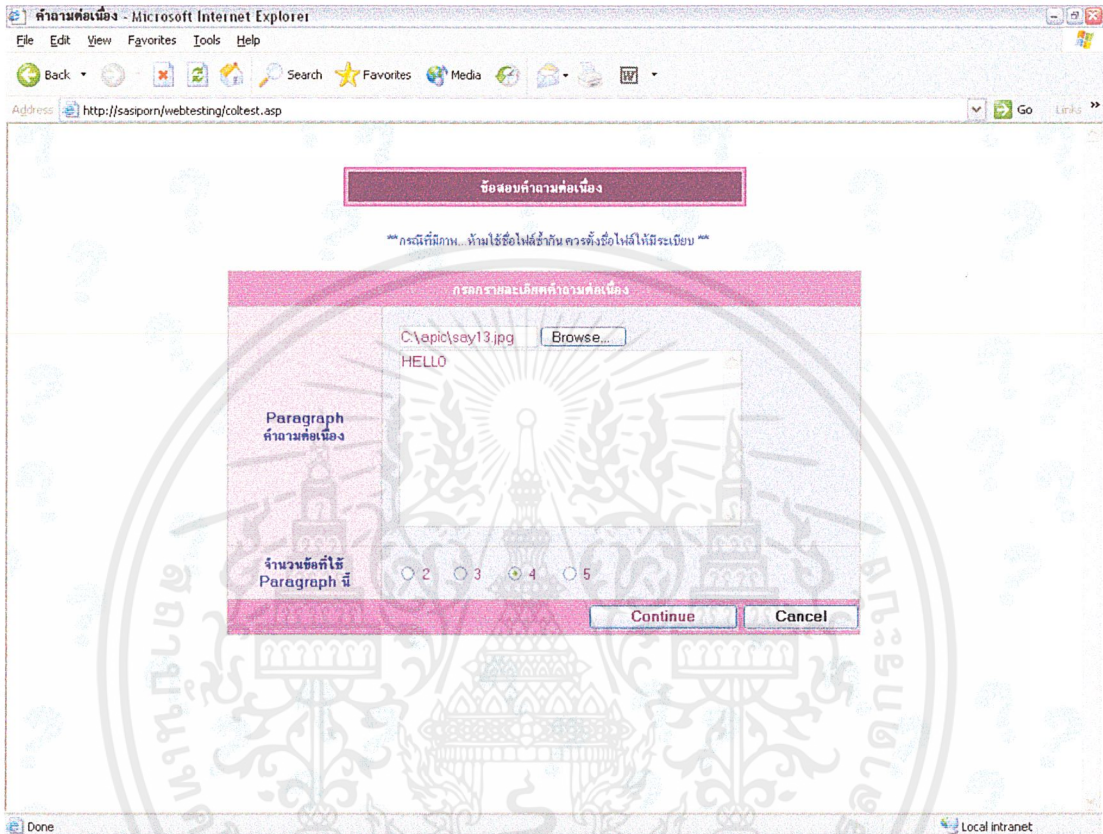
คำถามต่อเนื่อง - Microsoft Internet Explorer

File Edit View Favorites Tools Help

Back Search Favorites Media

Address http://sasiporn/webtesting/coltest.asp Go Links

ข้อสอบคำถามต่อเนื่อง

** กรณีที่มีภาพ...ห้ามใช้ชื่อไฟล์ซ้ำกัน ควรตั้งชื่อไฟล์ให้มีระเบียบ **

กรอกรายละเอียดคำถามต่อเนื่อง

C:\apic\say13.jpg Browse...

HELLO

Paragraph
คำถามต่อเนื่อง

จำนวนข้อที่ใช้ Paragraph นี้

2 3 4 5

Continue Cancel

Done

Local intranet